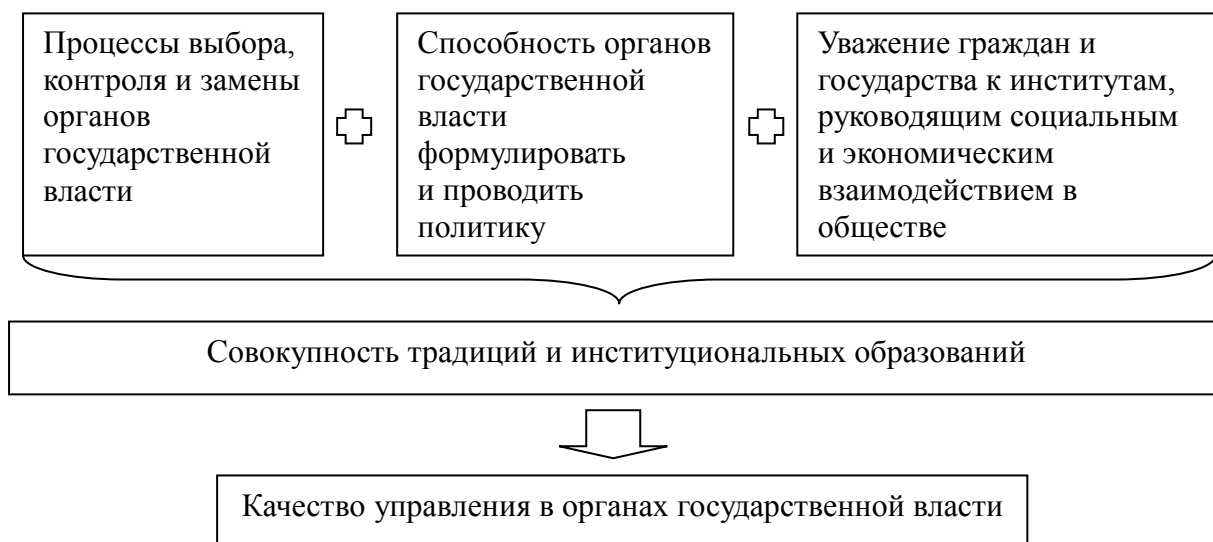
Процессы выбора, контроля и замены органов государственной власти

Способность органов государственной власти формулировать и проводить политику

Уважение граждан и государства к институтам, руководящим социальным и экономическим взаимодействием в обществе

Совокупность традиций и институциональных образований

Качество управления в органах государственной власти